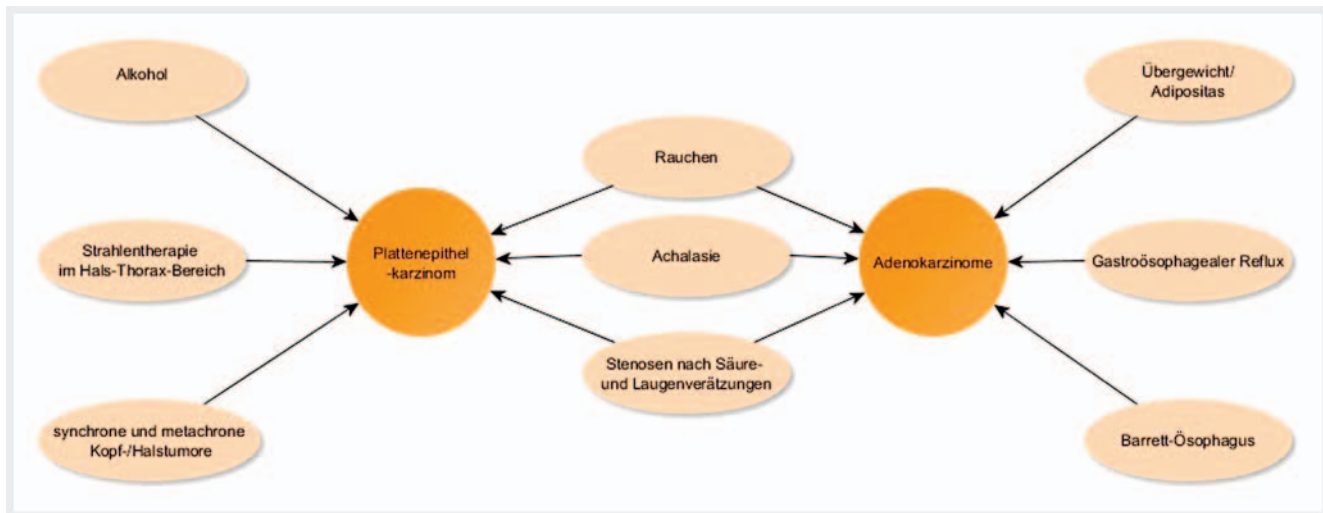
Alkohol

Strahlentherapie im Hals-Thorax-Bereich

synchrone und metachrone Kopf-/Halstumore

Plattenepithel -karzinom

Rauchen

Achalasie

Stenosen nach Säure- und Laugenverätzungen

Adenokarzinome

Übergewicht/ Adipositas

Gastroösophagealer Reflux

Barrett-Ösophagus